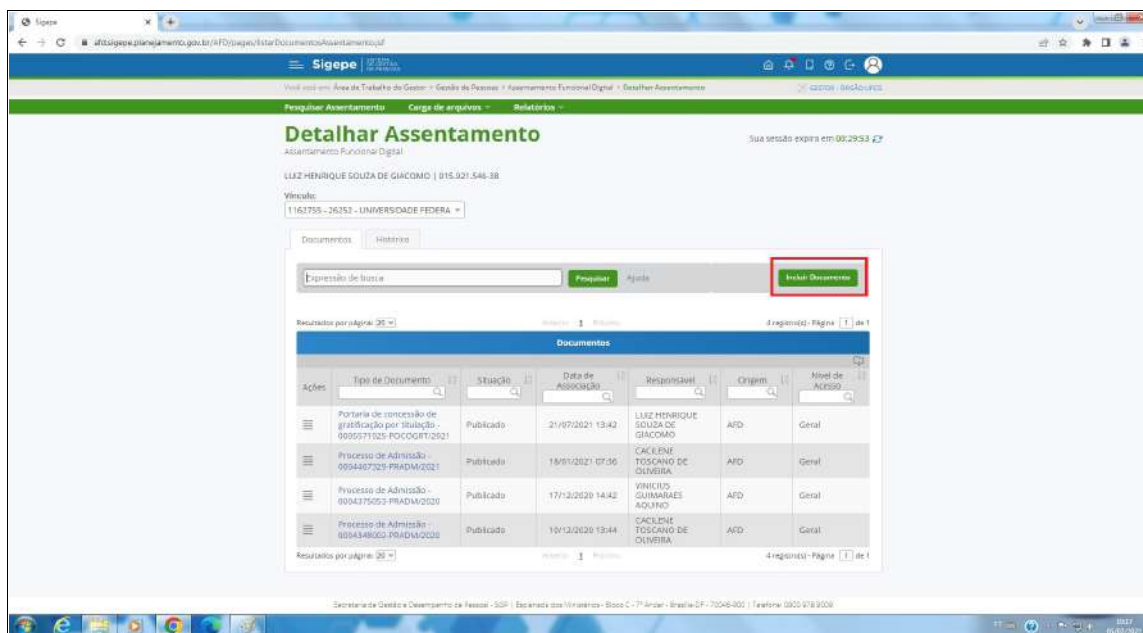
Sigepe

afd.sigepe.planejamento.gov.br/AFD/pages/listarDocumentosAssentamento.jsf

Sigepe

Você está em: Área de Trabalho do Gestor > Gestão de Pessoas > Assentamento Funcional Digital > Detalhar Assentamento

Pesquisar Assentamento    Carga de arquivos    Relatórios

Detalhar Assentamento
Assentamento Funcional Digital

Sua sessão expira em 00:29:53

LUIZ HENRIQUE SOUZA DE GIACOMO | 015.921.546-38

Vínculo:
1162755 - 26252 - UNIVERSIDADE FEDERA

Documentos    Histórico

Expressão de busca    Pesquisar    Ajuda    Incluir Documento

Resultados por página: 20    Anterior 1 Próximo    4 registro(s) - Página 1 de 1

Documentos

| Ações | Tipo de Documento | Situação | Data de Associação | Responsável | Origem | Nível de Acesso |
|---|---|---|---|---|---|---|
| ≡ | Portaria de concessão de gratificação por titulação - 0005571025-POCOGRT/2021 | Publicado | 21/07/2021 13:42 | LUIZ HENRIQUE SOUZA DE GIACOMO | AFD | Geral |
| ≡ | Processo de Admissão - 0004407329-PRADM/2021 | Publicado | 18/01/2021 07:36 | CACILENE TOSCANO DE OLIVEIRA | AFD | Geral |
| ≡ | Processo de Admissão - 0004375053-PRADM/2020 | Publicado | 17/12/2020 14:42 | VINICIUS GUIMARAES AQUINO | AFD | Geral |
| ≡ | Processo de Admissão - 0004348002-PRADM/2020 | Publicado | 10/12/2020 13:44 | CACILENE TOSCANO DE OLIVEIRA | AFD | Geral |

Resultados por página: 20    Anterior 1 Próximo    4 registro(s) - Página 1 de 1

Secretaria de Gestão e Desempenho de Pessoal - SGP | Esplanada dos Ministérios - Bloco C - 7º Andar - Brasília-DF - 70046-900 | Telefone: 0800 978 9009